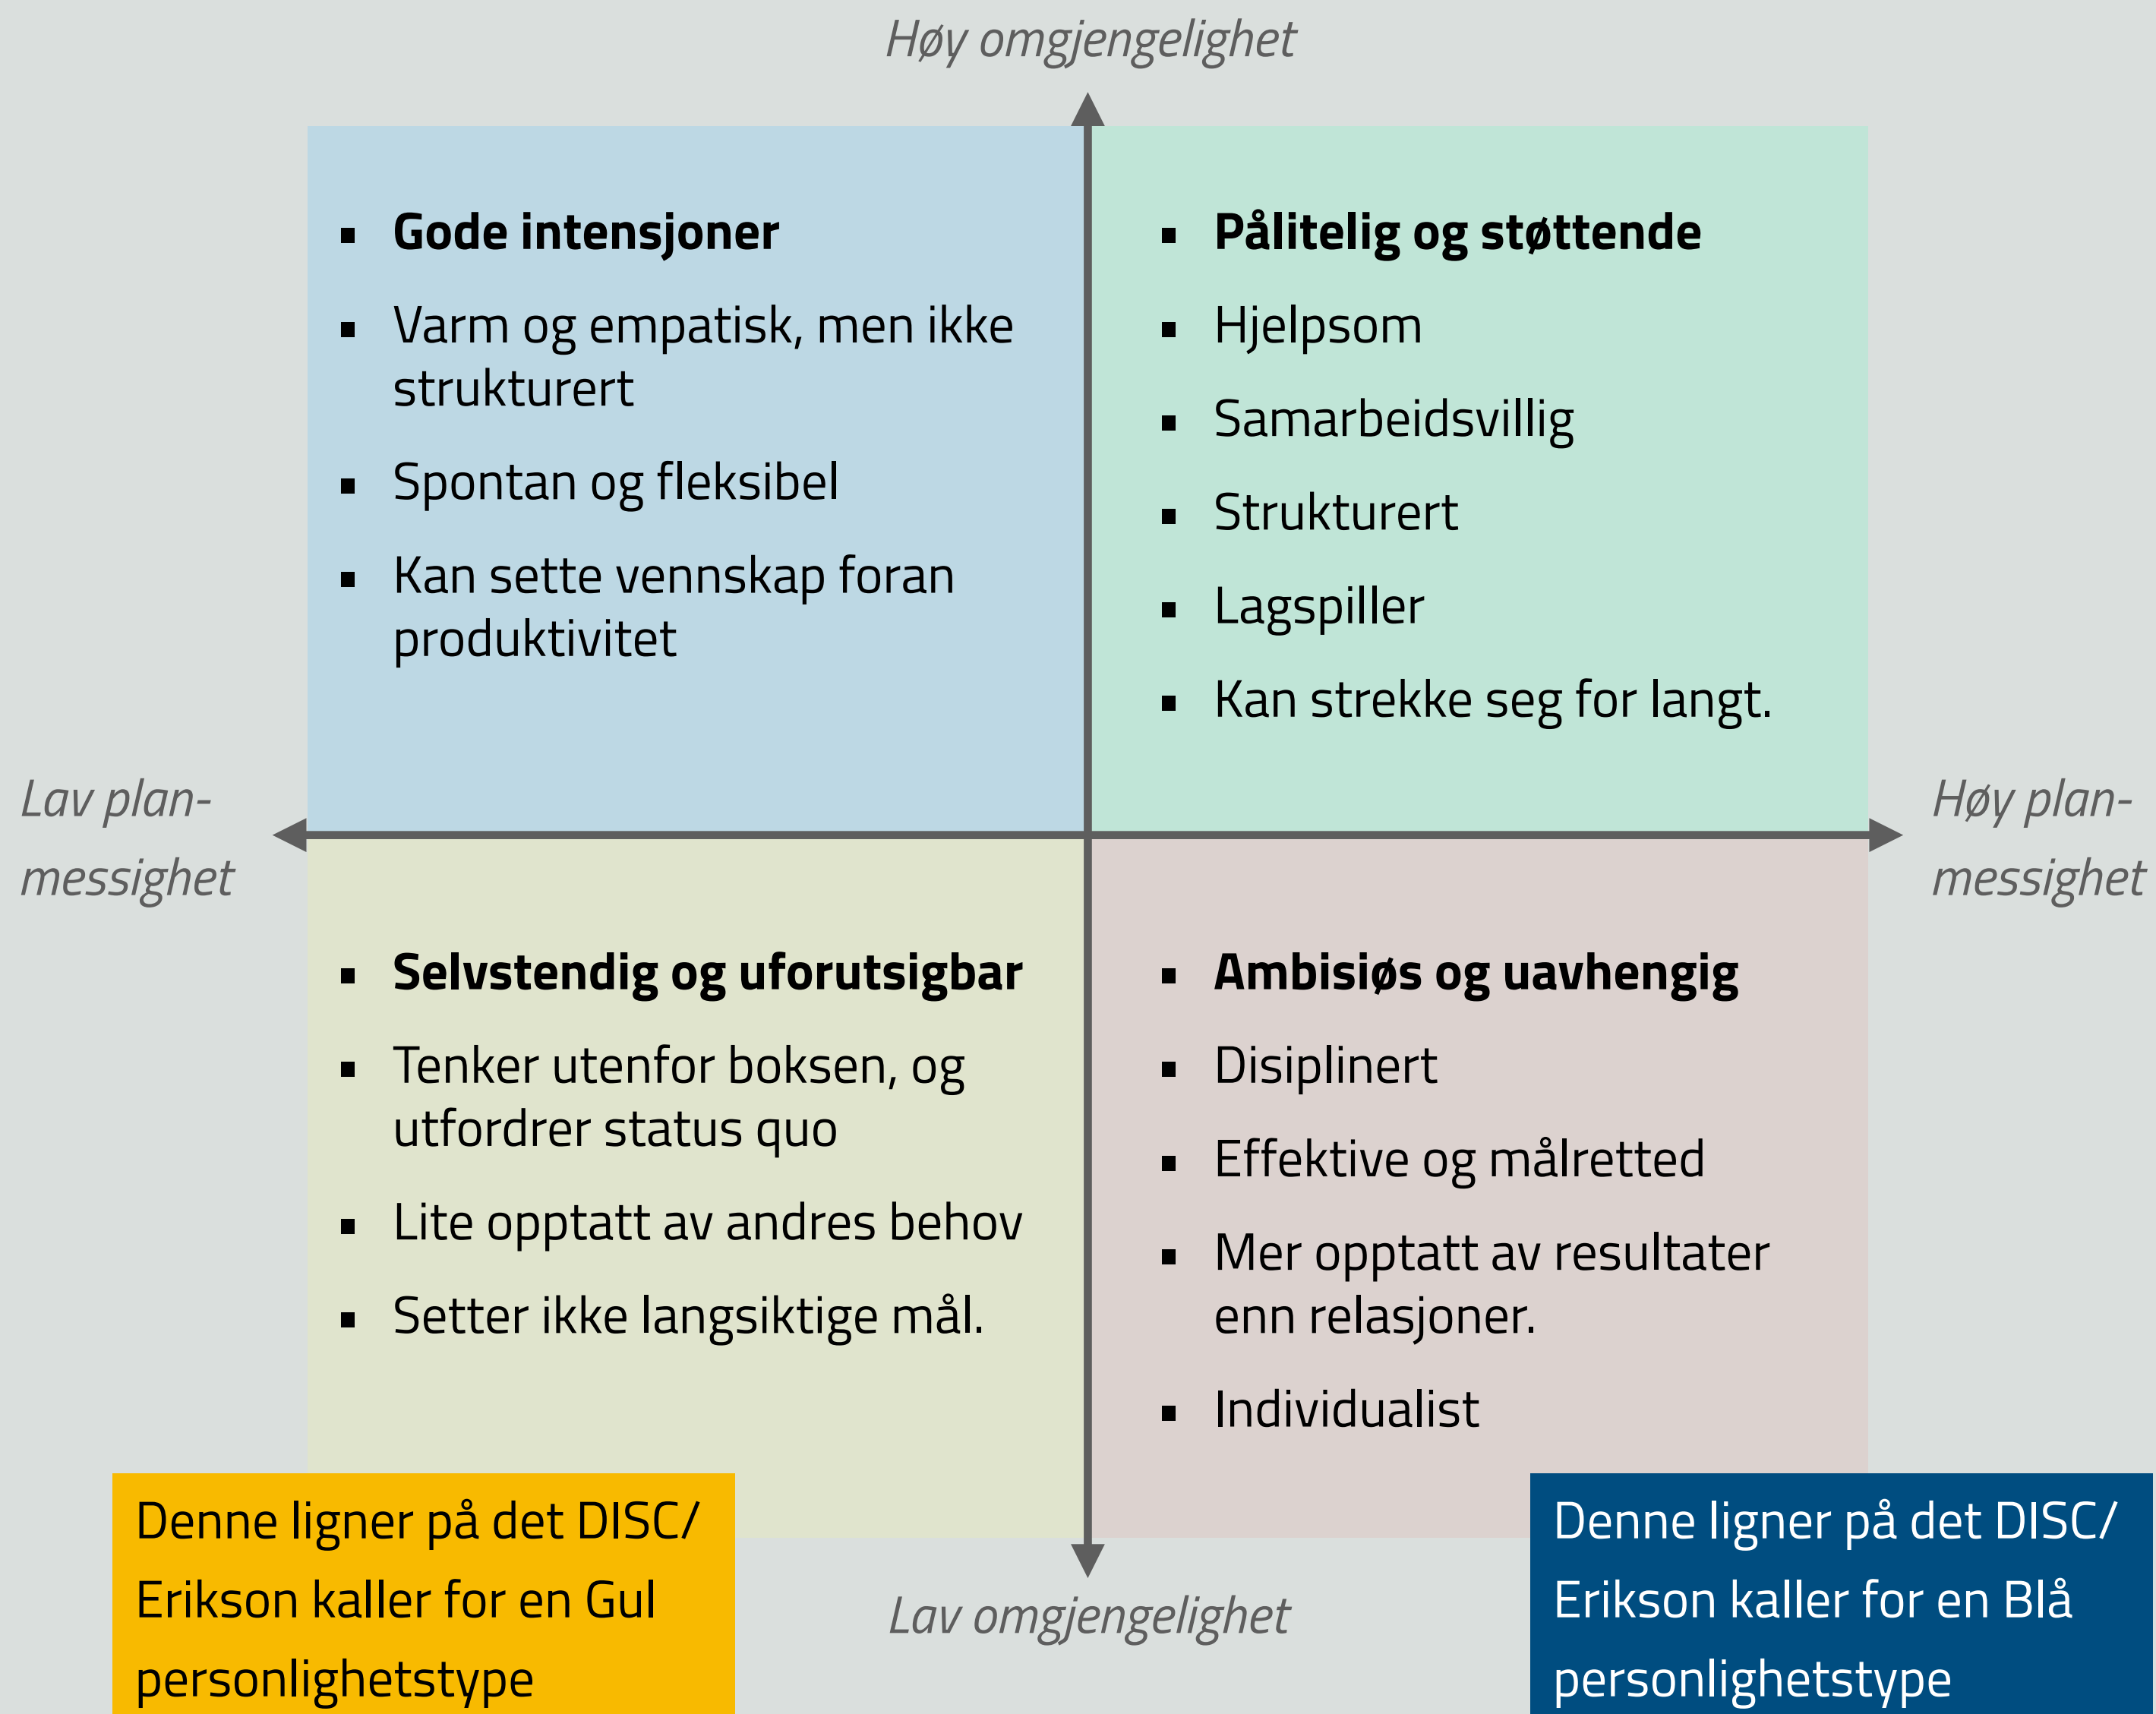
Høy omgjengelighet

- **Gode intensjoner**
- Varm og empatisk, men ikke strukturert
- Spontan og fleksibel
- Kan sette vennskap foran produktivitet

- **Pålitelig og støttende**
- Hjelpsom
- Samarbeidsvillig
- Strukturert
- Lagspiller
- Kan strekke seg for langt.

Lav planmessighet

Høy planmessighet

- **Selvstendig og uforutsigbar**
- Tenker utenfor boksen, og utfordrer status quo
- Lite opptatt av andres behov
- Setter ikke langsiktige mål.

- **Ambisiøs og uavhengig**
- Disiplinert
- Effektive og målretted
- Mer opptatt av resultater enn relasjoner.
- Individualist

Denne ligner på det DISC/ Erikson kaller for en Gul personlighetstype

Lav omgjengelighet

Denne ligner på det DISC/ Erikson kaller for en Blå personlighetstype